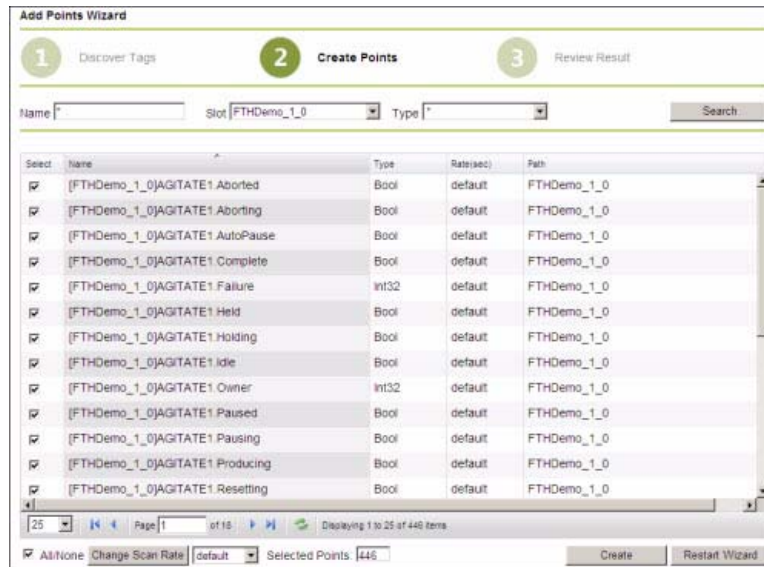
Add Points Wizard

1 Discover Tags

2 Create Points

3 Review Result

Name *

Slot FTHDemo_1_0

Type *

Search

| Select | Name | Type | Rate(sec) | Path |
|---|---|---|---|---|
| ☑ | [FTHDemo_1_0]AGITATE1.Aborted | Bool | default | FTHDemo_1_0 |
| ☑ | [FTHDemo_1_0]AGITATE1.Aborting | Bool | default | FTHDemo_1_0 |
| ☑ | [FTHDemo_1_0]AGITATE1.AutoPause | Bool | default | FTHDemo_1_0 |
| ☑ | [FTHDemo_1_0]AGITATE1.Complete | Bool | default | FTHDemo_1_0 |
| ☑ | [FTHDemo_1_0]AGITATE1.Failure | Int32 | default | FTHDemo_1_0 |
| ☑ | [FTHDemo_1_0]AGITATE1.Held | Bool | default | FTHDemo_1_0 |
| ☑ | [FTHDemo_1_0]AGITATE1.Holding | Bool | default | FTHDemo_1_0 |
| ☑ | [FTHDemo_1_0]AGITATE1.Idle | Bool | default | FTHDemo_1_0 |
| ☑ | [FTHDemo_1_0]AGITATE1.Owner | Int32 | default | FTHDemo_1_0 |
| ☑ | [FTHDemo_1_0]AGITATE1.Paused | Bool | default | FTHDemo_1_0 |
| ☑ | [FTHDemo_1_0]AGITATE1.Pausing | Bool | default | FTHDemo_1_0 |
| ☑ | [FTHDemo_1_0]AGITATE1.Producing | Bool | default | FTHDemo_1_0 |
| ☑ | [FTHDemo_1_0]AGITATE1.Resetting | Bool | default | FTHDemo_1_0 |

25 Page 1 of 18 Displaying 1 to 25 of 446 items

☑ All/None Change Scan Rate default Selected Points 446

Create Restart Wizard